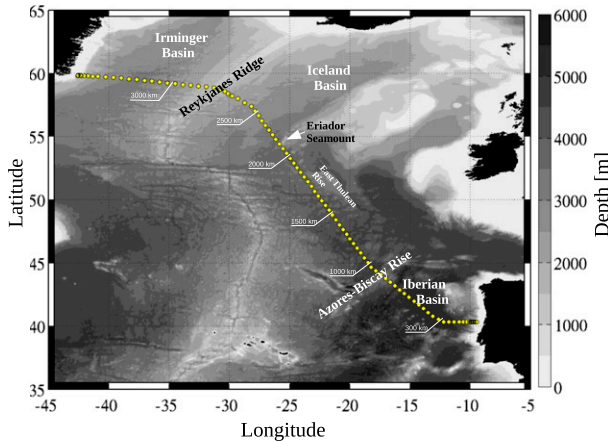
Irminger Basin

Iceland Basin

Reykjanes Ridge

3000 km

2500 km

Eriador Seamount

2000 km

East Thulean Rise

1500 km

1000 km

Azores-Biscay Rise

Iberian Basin

300 km

65
60
55
50
45
40
35

Latitude

-45 -40 -35 -30 -25 -20 -15 -10 -5

Longitude

6000
5000
4000
3000
2000
1000
0

Depth [m]